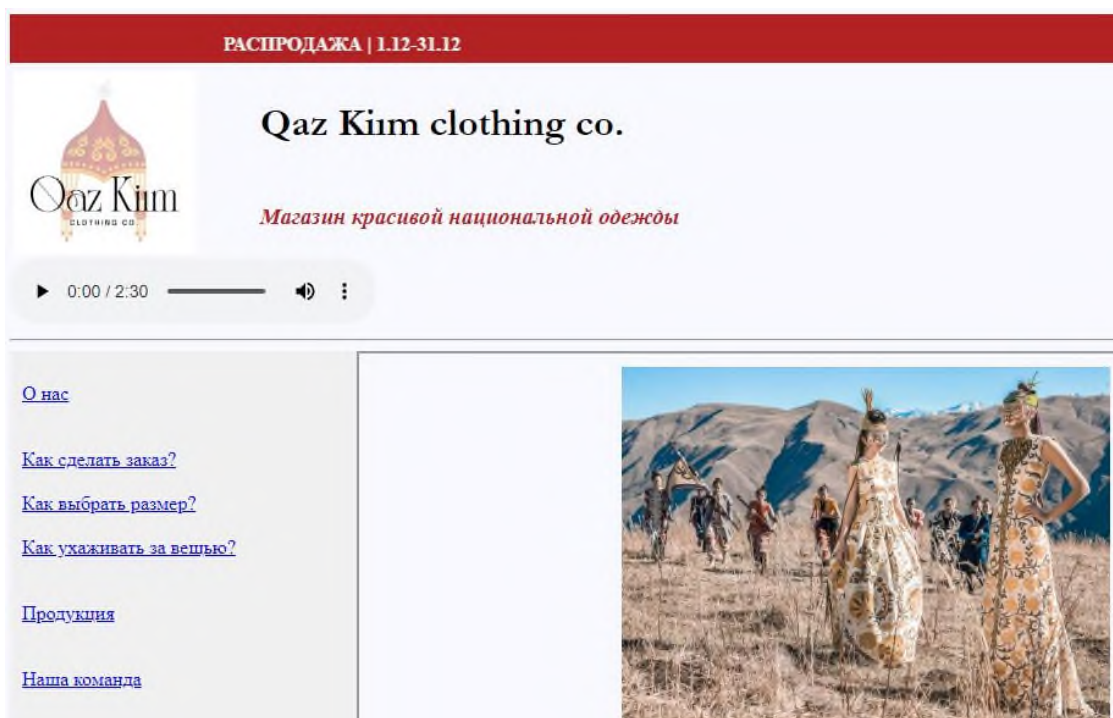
РАСПРОДАЖА | 1.12-31.12

Qaz Kim CLOTHING CO.

Qaz Kıım clothing co.

Магазин красивой национальной одежды

0:00 / 2:30

О нас

Как сделать заказ?

Как выбрать размер?

Как ухаживать за вещью?

Продукция

Наша команда